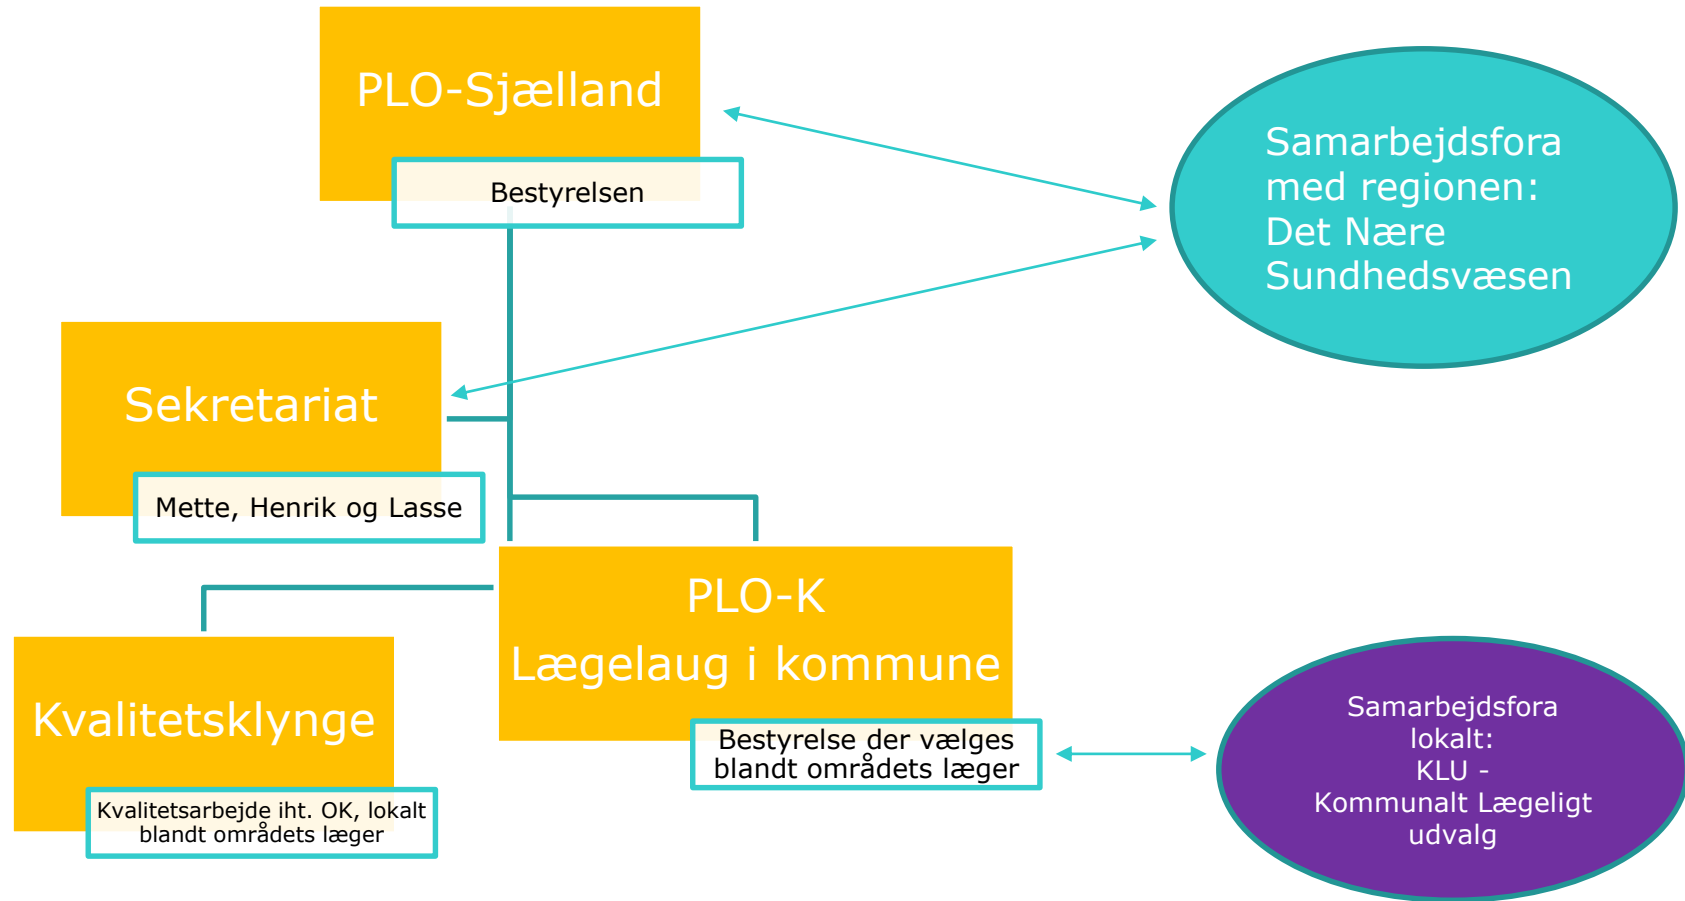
PLO-Sjælland

Bestyrelsen

Samarbejdsfora med regionen: Det Nære Sundhedsvæsen

Sekretariat

Mette, Henrik og Lasse

PLO-K
Lægelaug i kommune

Bestyrelse der vælges blandt områdets læger

Kvalitetsklynge

Kvalitetsarbejde iht. OK, lokalt blandt områdets læger

Samarbejdsfora lokalt:
KLU -
Kommunalt Lægeligt udvalg